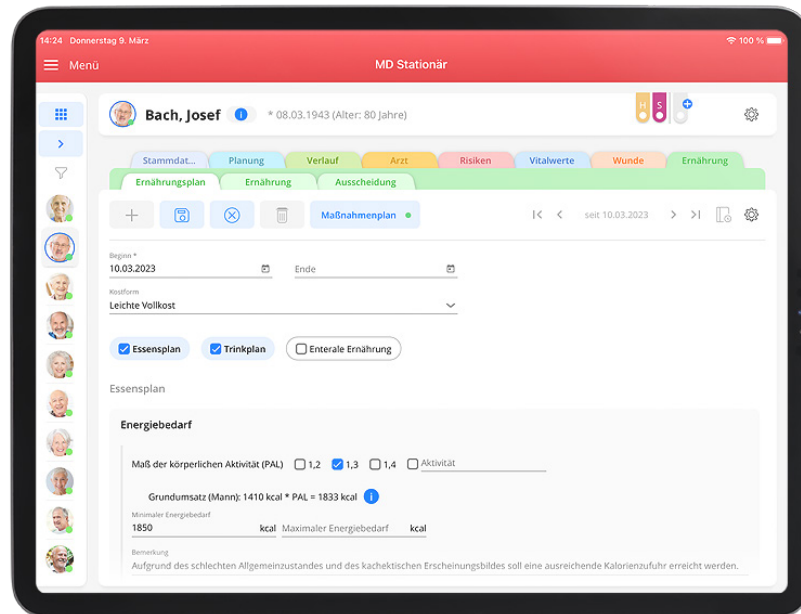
14:24 Donnerstag 9. März

100 %

Menü

MD Stationär

Bach, Josef

* 08.03.1943 (Alter: 80 Jahre)

H S

Stammdat... Planung Verlauf Arzt Risiken Vitalwerte Wunde Ernährung

Ernährungsplan Ernährung Ausscheidung

Maßnahmenplan

seit 10.03.2023

Beginn *
10.03.2023

Ende

Kostform
Leichte Vollkost

Essensplan Trinkplan Enterale Ernährung

Essensplan

Energiebedarf

Maß der körperlichen Aktivität (PAL) 1,2 1,3 1,4 Aktivität

Grundumsatz (Mann): 1410 kcal * PAL = 1833 kcal

Minimaler Energiebedarf
1850 kcal

Maximaler Energiebedarf kcal

Bemerkung
Aufgrund des schlechten Allgemeinzustandes und des kachektischen Erscheinungsbildes soll eine ausreichende Kalorienzufuhr erreicht werden.